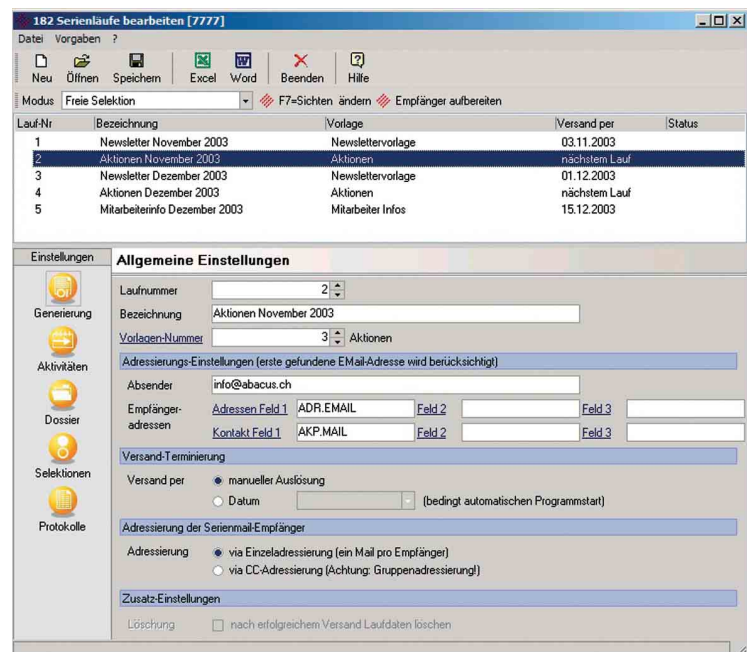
182 Serienläufe bearbeiten [7777]

Datei Vorgaben ?

Neu Öffnen Speichern Excel Word Beenden Hilfe

Modus Freie Selektion F7=Sichten ändern Empfänger aufbereiten

| Lauf-Nr | Bezeichnung | Vorlage | Versand per | Status |
|---|---|---|---|---|
| 1 | Newsletter November 2003 | Newslettervorlage | 03.11.2003 | |
| 2 | Aktionen November 2003 | Aktionen | nächstem Lauf | |
| 3 | Newsletter Dezember 2003 | Newslettervorlage | 01.12.2003 | |
| 4 | Aktionen Dezember 2003 | Aktionen | nächstem Lauf | |
| 5 | Mitarbeiterinfo Dezember 2003 | Mitarbeiter Infos | 15.12.2003 | |

Einstellungen

Generierung

Aktivitäten

Dossier

Selektionen

Protokolle

Allgemeine Einstellungen

Laufnummer 2

Bezeichnung Aktionen November 2003

Vorlagen-Nummer 3 Aktionen

Adressierungs-Einstellungen (erste gefundene EMail-Adresse wird berücksichtigt)

Absender info@abacus.ch

Empfänger-adressen Adressen Feld 1 ADR.EMAIL Feld 2 Feld 3

Kontakt Feld 1 AKP.MAIL Feld 2 Feld 3

Versand-Terminierung

Versand per manueller Auslösung

Datum (bedingt automatischen Programmstart)

Adressierung der Serienmail-Empfänger

Adressierung via Einzeladressierung (ein Mail pro Empfänger)

via CC-Adressierung (Achtung: Gruppenadressierung!)

Zusatz-Einstellungen

Löschung nach erfolgreichem Versand Laufdaten löschen